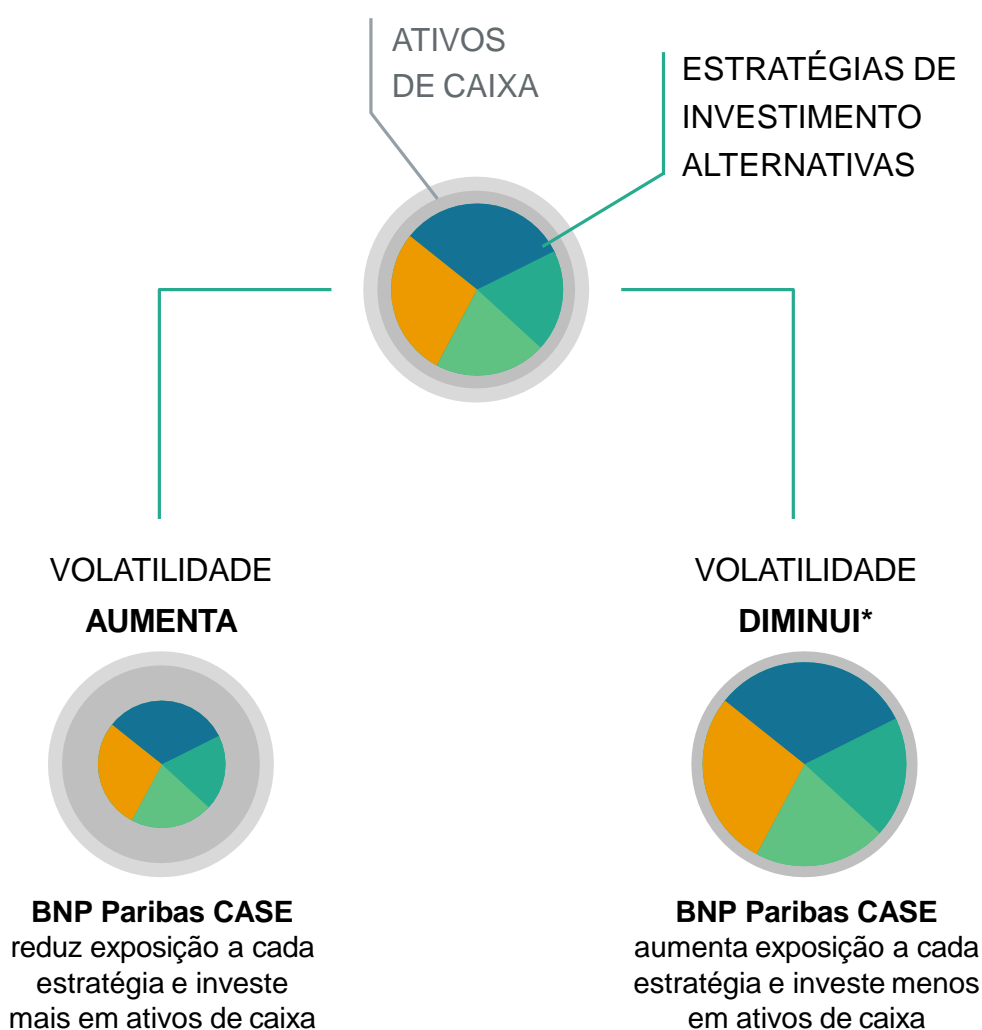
ATIVOS DE CAIXA

ESTRATÉGIAS DE INVESTIMENTO ALTERNATIVAS

VOLATILIDADE
**AUMENTA**

**BNP Paribas CASE**
reduz exposição a cada estratégia e investe mais em ativos de caixa

VOLATILIDADE
**DIMINUI***

**BNP Paribas CASE**
aumenta exposição a cada estratégia e investe menos em ativos de caixa